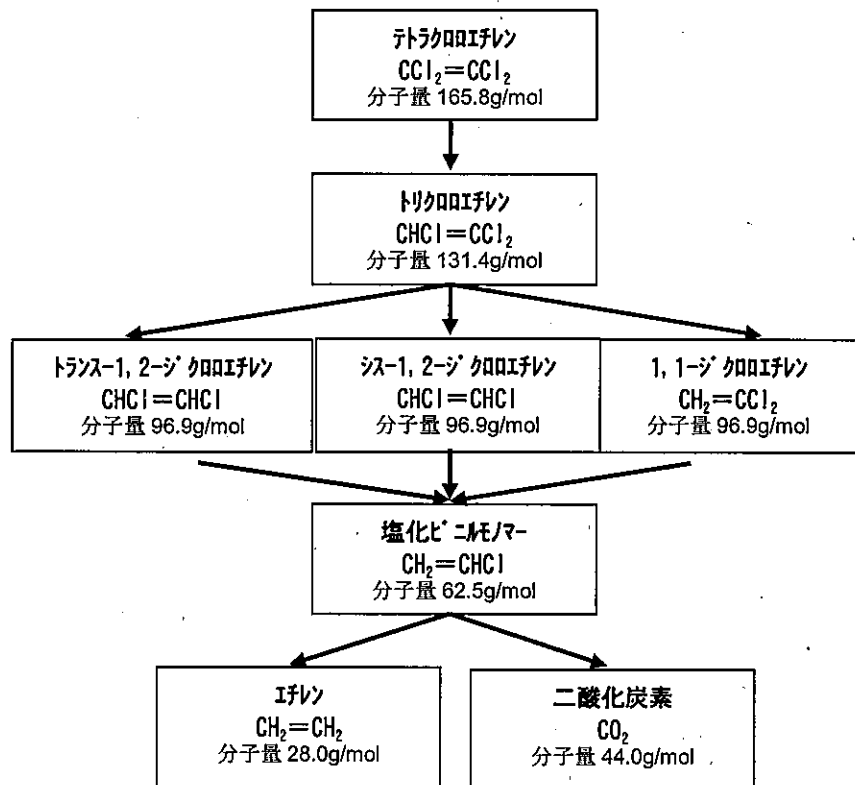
テトラクロロエチレン
$CCl_2=CCl_2$
分子量 165.8g/mol

トリクロロエチレン
$CHCl=CCl_2$
分子量 131.4g/mol

トランス−1, 2−ジクロロエチレン
$CHCl=CHCl$
分子量 96.9g/mol

シス−1, 2−ジクロロエチレン
$CHCl=CHCl$
分子量 96.9g/mol

1, 1−ジクロロエチレン
$CH_2=CCl_2$
分子量 96.9g/mol

塩化ビニルモノマー
$CH_2=CHCl$
分子量 62.5g/mol

エチレン
$CH_2=CH_2$
分子量 28.0g/mol

二酸化炭素
$CO_2$
分子量 44.0g/mol